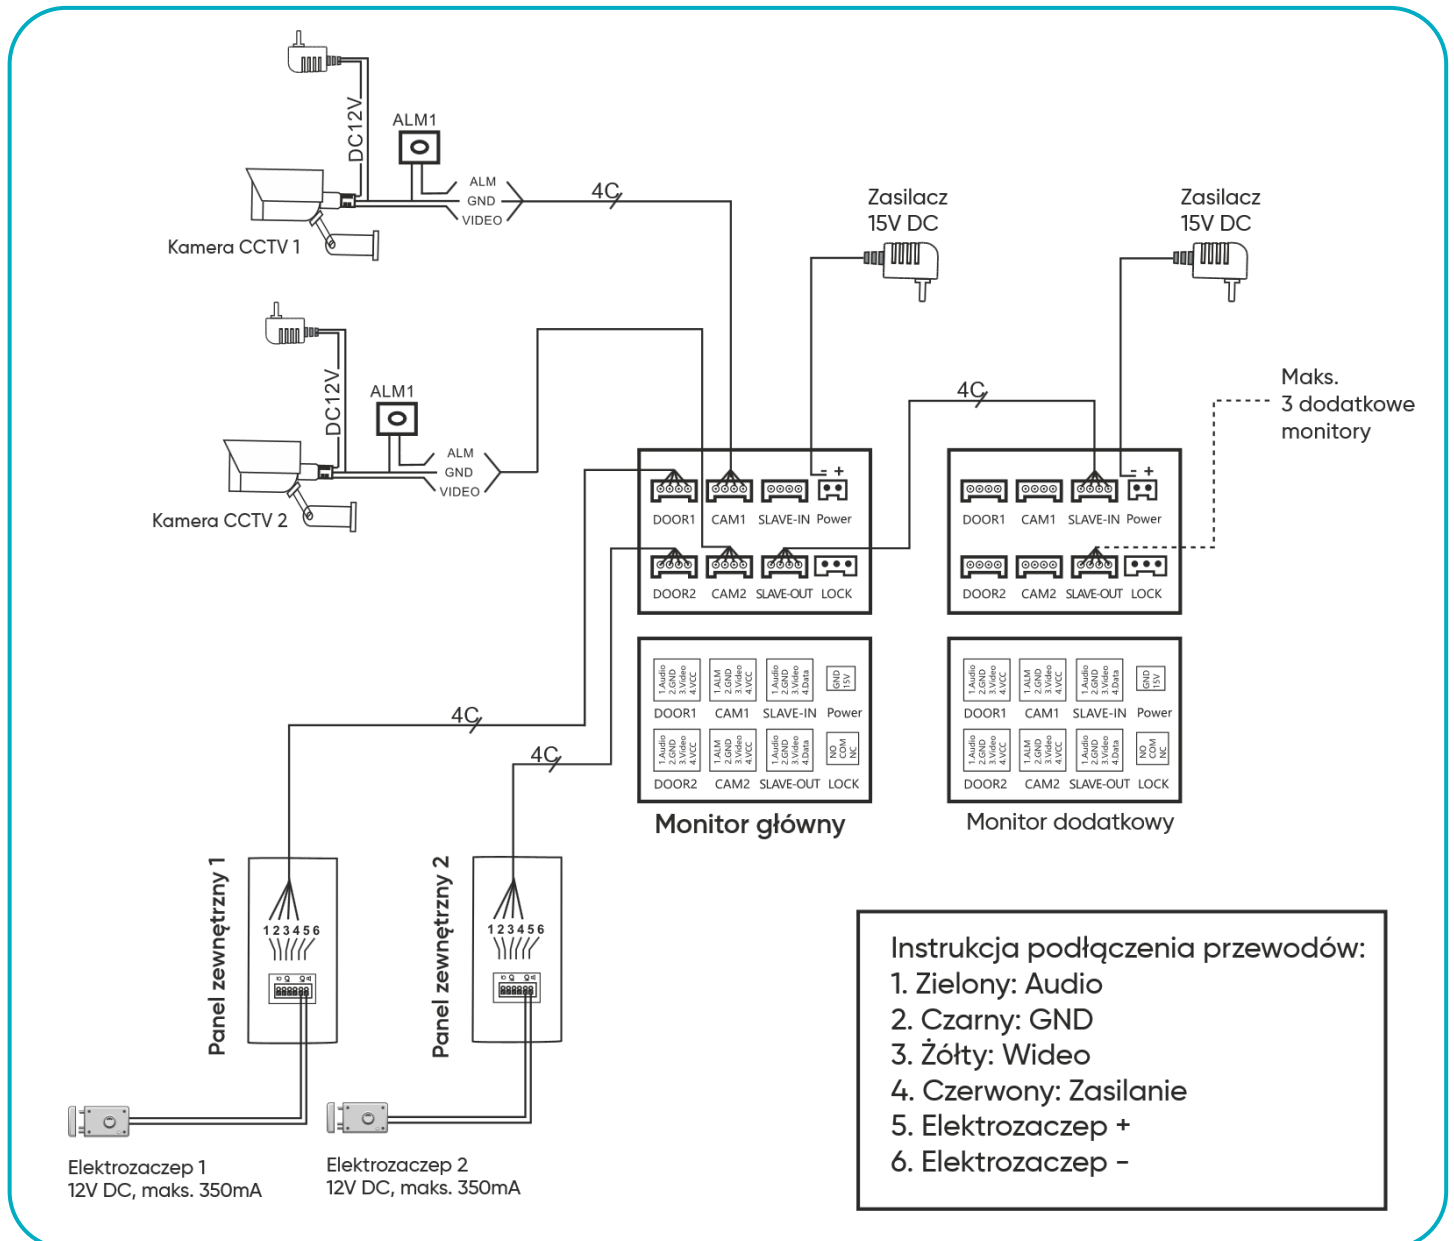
DC12V
ALM1
ALM
GND
VIDEO
4C
Kamera CCTV 1

Zasilacz
15V DC

Zasilacz
15V DC

DC12V
ALM1
ALM
GND
VIDEO
Kamera CCTV 2

4C

Maks.
3 dodatkowe
monitory

- +
DOOR1 CAM1 SLAVE-IN Power
DOOR2 CAM2 SLAVE-OUT LOCK

- +
DOOR1 CAM1 SLAVE-IN Power
DOOR2 CAM2 SLAVE-OUT LOCK

1.Audio 2.GND 3.Video 4.VCC
1.ALM 2.GND 3.Video 4.VCC
1.Audio 2.GND 3.Video 4.Data
GND 15V
DOOR1 CAM1 SLAVE-IN Power
1.Audio 2.GND 3.Video 4.VCC
1.ALM 2.GND 3.Video 4.VCC
1.Audio 2.GND 3.Video 4.Data
NO COM NC
DOOR2 CAM2 SLAVE-OUT LOCK
Monitor główny

1.Audio 2.GND 3.Video 4.VCC
1.ALM 2.GND 3.Video 4.VCC
1.Audio 2.GND 3.Video 4.Data
GND 15V
DOOR1 CAM1 SLAVE-IN Power
1.Audio 2.GND 3.Video 4.VCC
1.ALM 2.GND 3.Video 4.VCC
1.Audio 2.GND 3.Video 4.Data
NO COM NC
DOOR2 CAM2 SLAVE-OUT LOCK
Monitor dodatkowy

4C
4C

Panel zewnętrzny 1
123456
Panel zewnętrzny 2
123456

Instrukcja podłączenia przewodów:
1. Zielony: Audio
2. Czarny: GND
3. Żółty: Wideo
4. Czerwony: Zasilanie
5. Elektrozaczep +
6. Elektrozaczep -

Elektrozaczep 1
12V DC, maks. 350mA

Elektrozaczep 2
12V DC, maks. 350mA